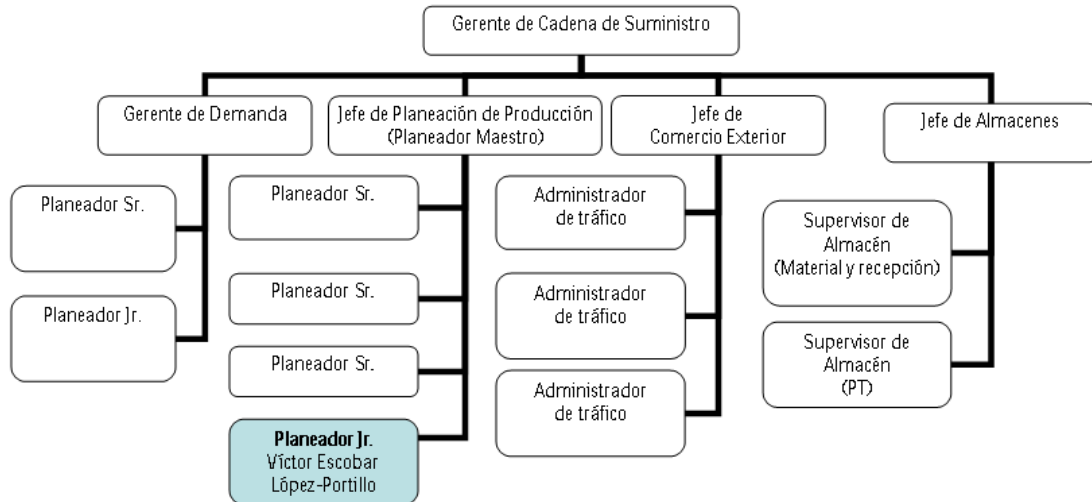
Gerente de Cadena de Suministro

Gerente de Demanda

Jefe de Planeación de Producción (Planeador Maestro)

Jefe de Comercio Exterior

Jefe de Almacenes

Planeador Sr.

Planeador Jr.

Planeador Sr.

Planeador Sr.

Planeador Sr.

Planeador Jr.
Víctor Escobar López-Portillo

Administrador de tráfico

Administrador de tráfico

Administrador de tráfico

Supervisor de Almacén (Material y recepción)

Supervisor de Almacén (PT)